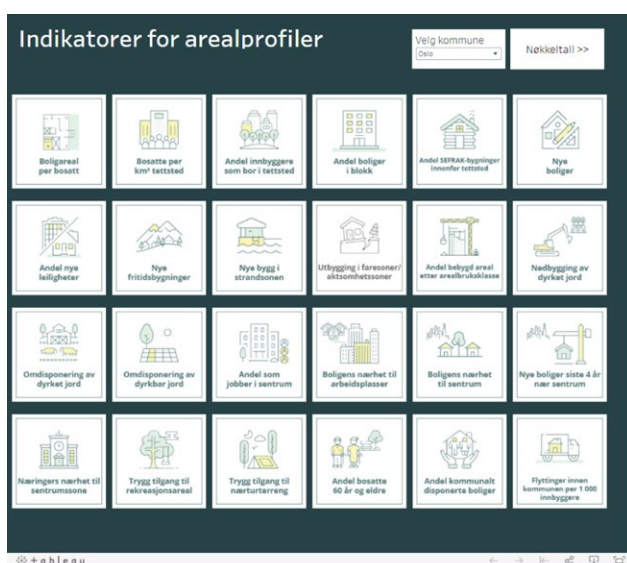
Indikatorer for arealprofiler

Velg kommune
Oslo

Nøkkeltall >>

Boligareal per bosatt

Bosatte per km² tettsted

Andel innbyggere som bor i tettsted

Andel boliger i blokk

Andel SEFRAK-bygninger innenfor tettsted

Nye boliger

Andel nye leiligheter

Nye fritidsbygninger

Nye bygg i strandsonen

Utbygging i faresoner/ aktsomhetssoner

Andel bebygd areal etter arealbruksklasse

Nedbygging av dyrket jord

Omdisponering av dyrket jord

Omdisponering av dyrkbar jord

Andel som jobber i sentrum

Boligens nærhet til arbeidsplasser

Boligens nærhet til sentrum

Nye boliger siste 4 år nær sentrum

Næringers nærhet til sentrumssone

Trygg tilgang til rekreasjonsareal

Trygg tilgang til nærturterreng

Andel bosatte 60 år og eldre

Andel kommunalt disponerte boliger

Flyttinger innen kommunen per 1 000 innbyggere

tableau